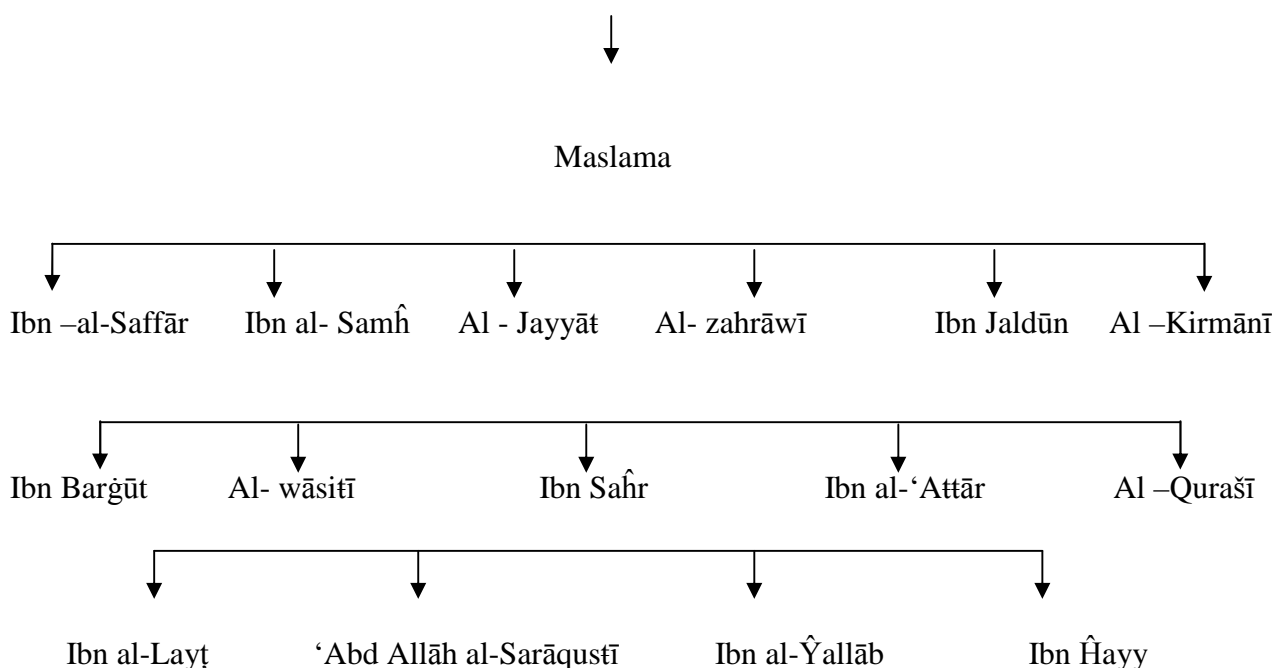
Maslama

Ibn –al-Saffār Ibn al- Samĥ Al - Jayyāŧ Al- zahrāwī Ibn Jaldūn Al –Kirmānī

Ibn Barġūt Al- wāsiŧī Ibn Saĥr Ibn al-'Aŧŧār Al –Qurašī

Ibn al-Layţ 'Abd Allāh al-Sarāqusŧī Ibn al-Ŷallāb Ibn Ĥayy